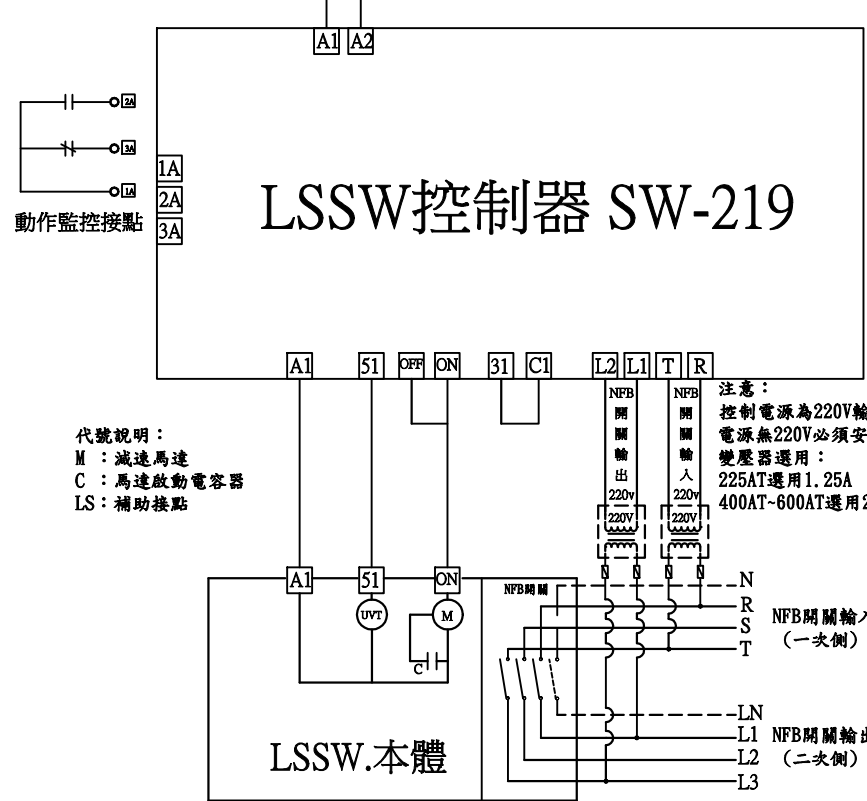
A1 A2

2A
3A
1A

1A
2A
3A

動作監控接點

LSSW控制器 SW-219

A1 51 OFF ON 31 C1 L2 L1 T R

NFB開關輸出 220v
NFB開關輸入 220v

220V 220V

注意：
控制電源為220V輸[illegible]
電源無220V必須安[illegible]
變壓器選用：
225AT選用1.25A
400AT~600AT選用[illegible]

代號說明：
M ：減速馬達
C ：馬達啟動電容器
LS：補助接點

A1 51 ON
UVT M
C

NFB開關

N
R
S
T
NFB開關輸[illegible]
（一次側）

LN
L1
L2
L3
NFB開關輸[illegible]
（二次側）

LSSW.本體